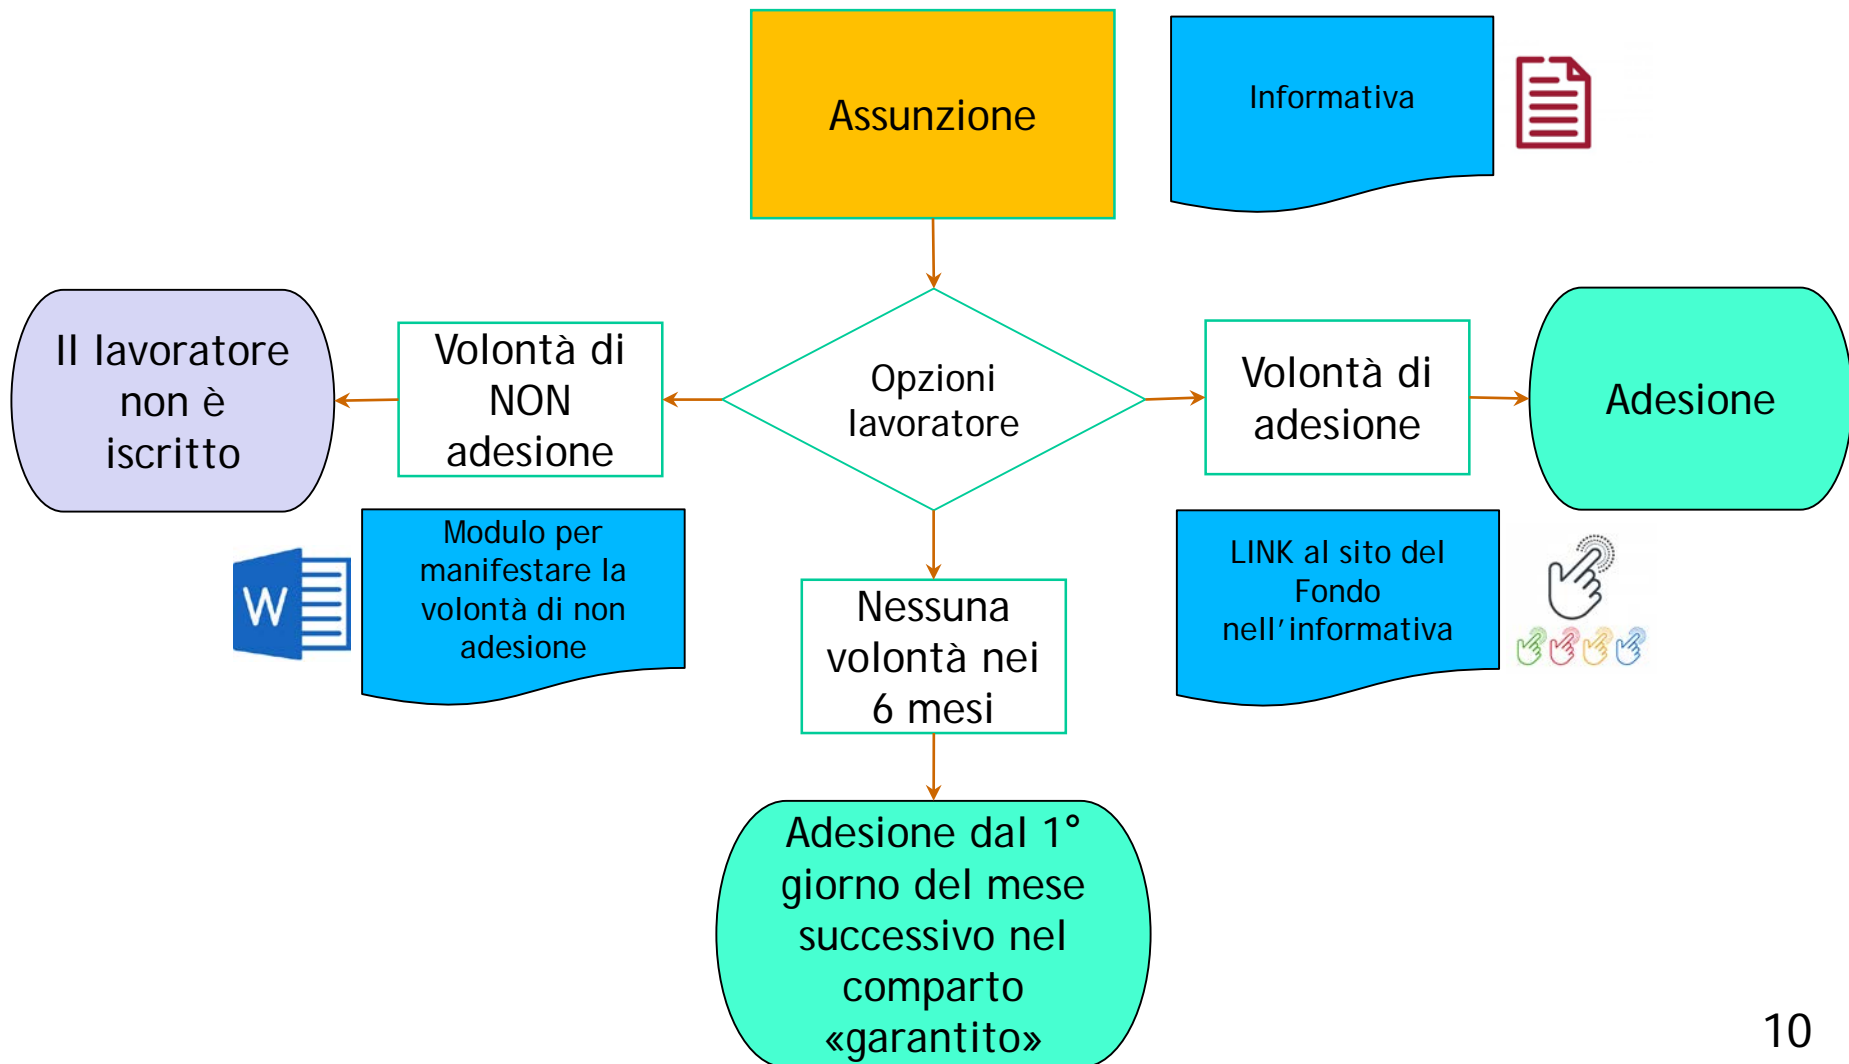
Assunzione

Informativa

Opzioni lavoratore

Il lavoratore non è iscritto

Volontà di NON adesione

Modulo per manifestare la volontà di non adesione

W

Volontà di adesione

Adesione

LINK al sito del Fondo nell'informativa

Nessuna volontà nei 6 mesi

Adesione dal 1° giorno del mese successivo nel comparto «garantito»

10